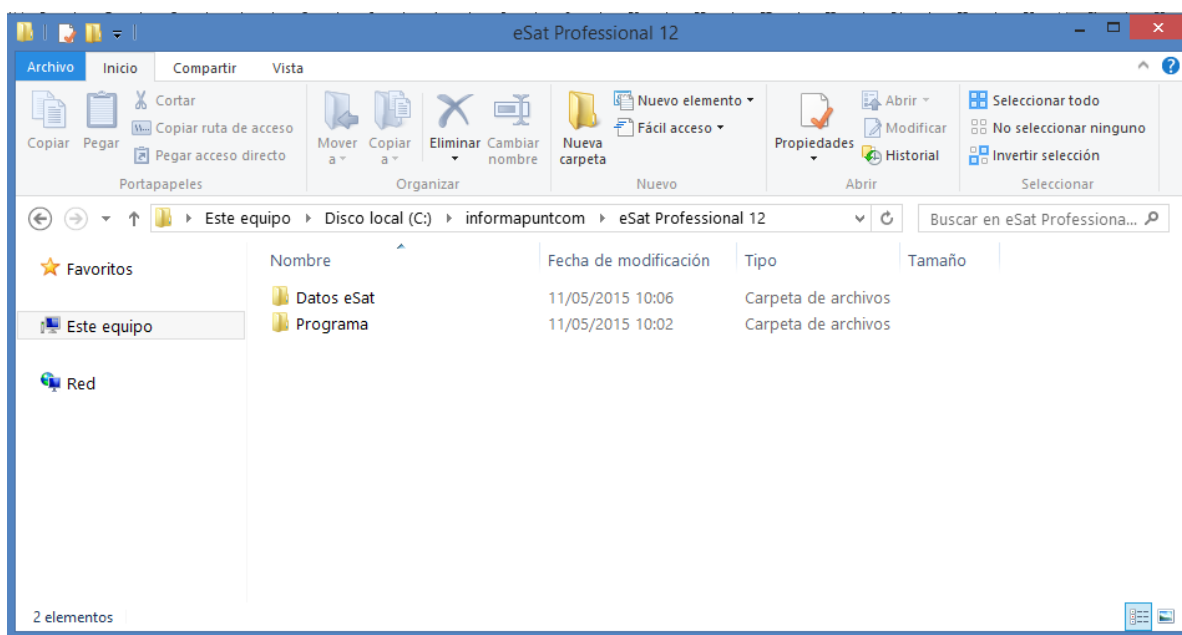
eSat Professional 12

Archivo Inicio Compartir Vista

Copiar Pegar Cortar Copiar ruta de acceso Pegar acceso directo
Portapapeles

Mover a Copiar a Eliminar Cambiar nombre
Organizar

Nueva carpeta Nuevo elemento Fácil acceso
Nuevo

Propiedades Abrir Modificar Historial
Abrir

Seleccionar todo No seleccionar ninguno Invertir selección
Seleccionar

Este equipo › Disco local (C:) › informapuntcom › eSat Professional 12

Buscar en eSat Professiona...

Favoritos

Este equipo

Red

| Nombre | Fecha de modificación | Tipo | Tamaño |
|---|---|---|---|
| Datos eSat | 11/05/2015 10:06 | Carpeta de archivos | |
| Programa | 11/05/2015 10:02 | Carpeta de archivos | |

2 elementos